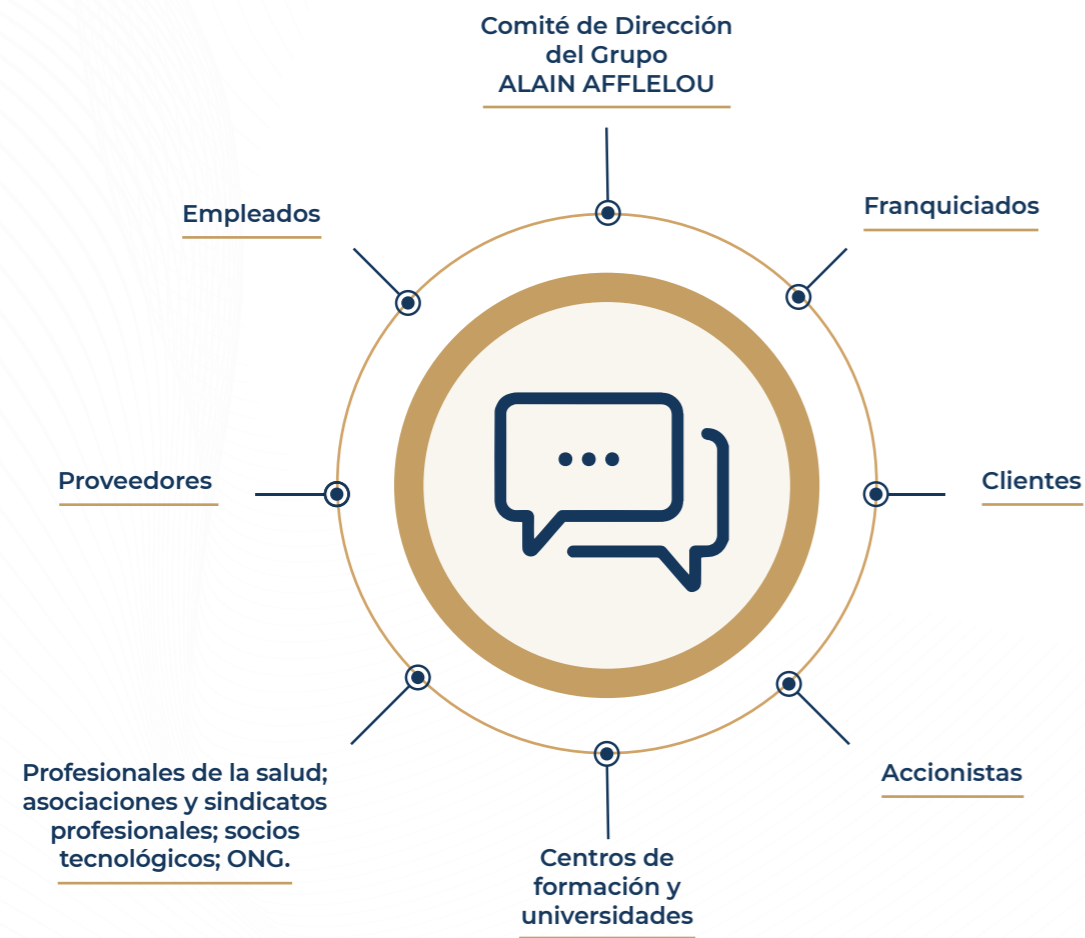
Comité de Dirección del Grupo ALAIN AFFLELOU

Empleados

Franquiciados

Proveedores

Clientes

Profesionales de la salud; asociaciones y sindicatos profesionales; socios tecnológicos; ONG.

Accionistas

Centros de formación y universidades